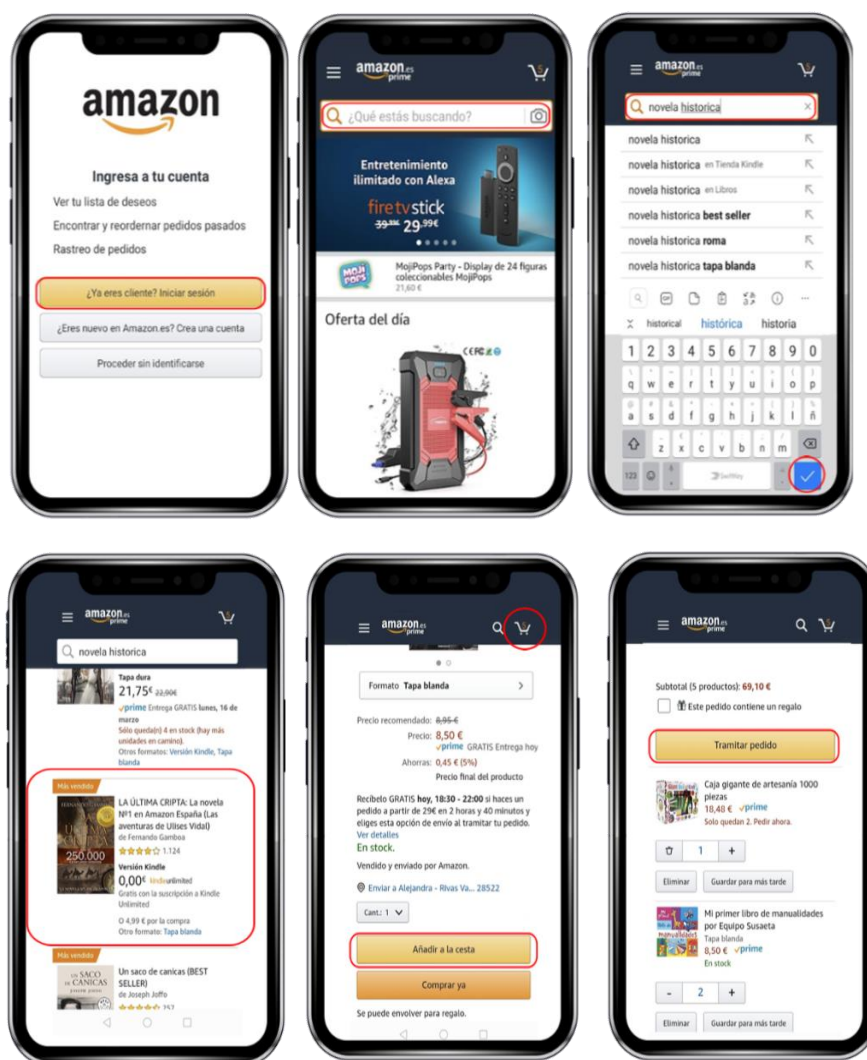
amazon

Ingresa a tu cuenta

Ver tu lista de deseos

Encontrar y reordenar pedidos pasados

Rastreo de pedidos

¿Ya eres cliente? Iniciar sesión

¿Eres nuevo en Amazon.es? Crea una cuenta

Proceder sin identificarse

amazon.es prime

¿Qué estás buscando?

Entretenimiento ilimitado con Alexa

fire tv stick

39,99€ 29,99€

MojiPops Party - Display de 24 figuras coleccionables MojiPops

21,60 €

Oferta del día

amazon.es prime

novela historica

novela historica

novela historica en Tienda Kindle

novela historica en Libros

novela historica best seller

novela historica roma

novela historica tapa blanda

historical histórica historia

1 2 3 4 5 6 7 8 9 0

q w e r t y u i o p

a s d f g h j k l ñ

z x c v b n m

123

SwiftKey

amazon.es prime

novela historica

Tapa dura

21,75€ 22,90€

prime Entrega GRATIS lunes, 16 de marzo

Sólo queda(n) 4 en stock (hay más unidades en camino).

Otros formatos: Versión Kindle, Tapa blanda

Más vendido

LA ÚLTIMA CRIPTA: La novela Nº1 en Amazon España (Las aventuras de Ulises Vidal)

de Fernando Gamboa

1.124

Versión Kindle

0,00€ kindleunlimited

Gratis con la suscripción a Kindle Unlimited

O 4,99 € por la compra

Otro formato: Tapa blanda

Más vendido

Un saco de canicas (BEST SELLER)

de Joseph Joffo

amazon.es prime

Formato Tapa blanda

Precio recomendado: 8,95 €

Precio: 8,50 €

prime GRATIS Entrega hoy

Ahorras: 0,45 € (5%)

Precio final del producto

Recíbelo GRATIS hoy, 18:30 - 22:00 si haces un pedido a partir de 29€ en 2 horas y 40 minutos y eliges esta opción de envío al tramitar tu pedido.

Ver detalles

En stock.

Vendido y enviado por Amazon.

Enviar a Alejandra - Rivas Va... 28522

Cant.: 1

Añadir a la cesta

Comprar ya

Se puede envolver para regalo.

amazon.es prime

Subtotal (5 productos): 69,10 €

Este pedido contiene un regalo

Tramitar pedido

Caja gigante de artesanía 1000 piezas

18,48 € prime

Solo quedan 2. Pedir ahora.

1

Eliminar

Guardar para más tarde

Mi primer libro de manualidades por Equipo Susaeta

Tapa blanda

8,50 € prime

En stock

2

Eliminar

Guardar para más tarde